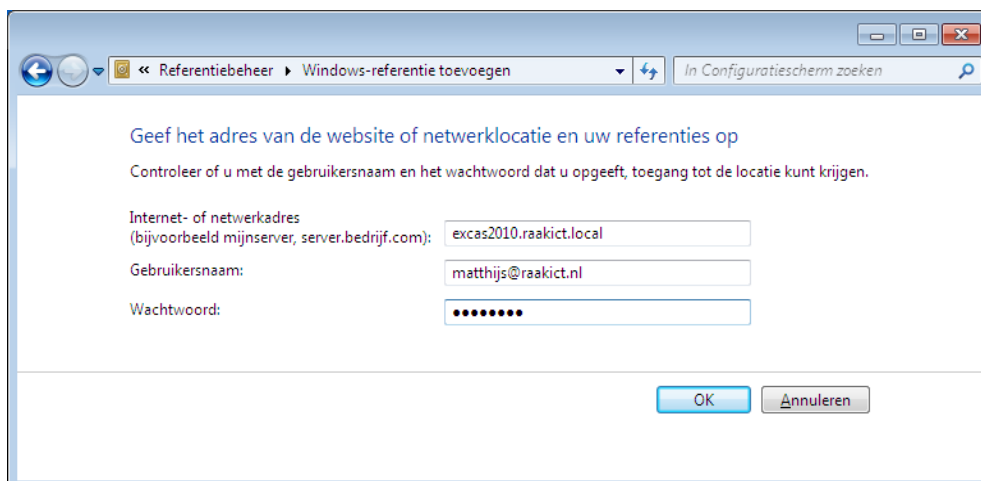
« Referentiebeheer ▸ Windows-referentie toevoegen

In Configuratiescherm zoeken

Geef het adres van de website of netwerklocatie en uw referenties op

Controleer of u met de gebruikersnaam en het wachtwoord dat u opgeeft, toegang tot de locatie kunt krijgen.

Internet- of netwerkadres (bijvoorbeeld mijnserver, server.bedrijf.com): excas2010.raakict.local

Gebruikersnaam: matthijs@raakict.nl

Wachtwoord: ••••••••

OK

Annuleren